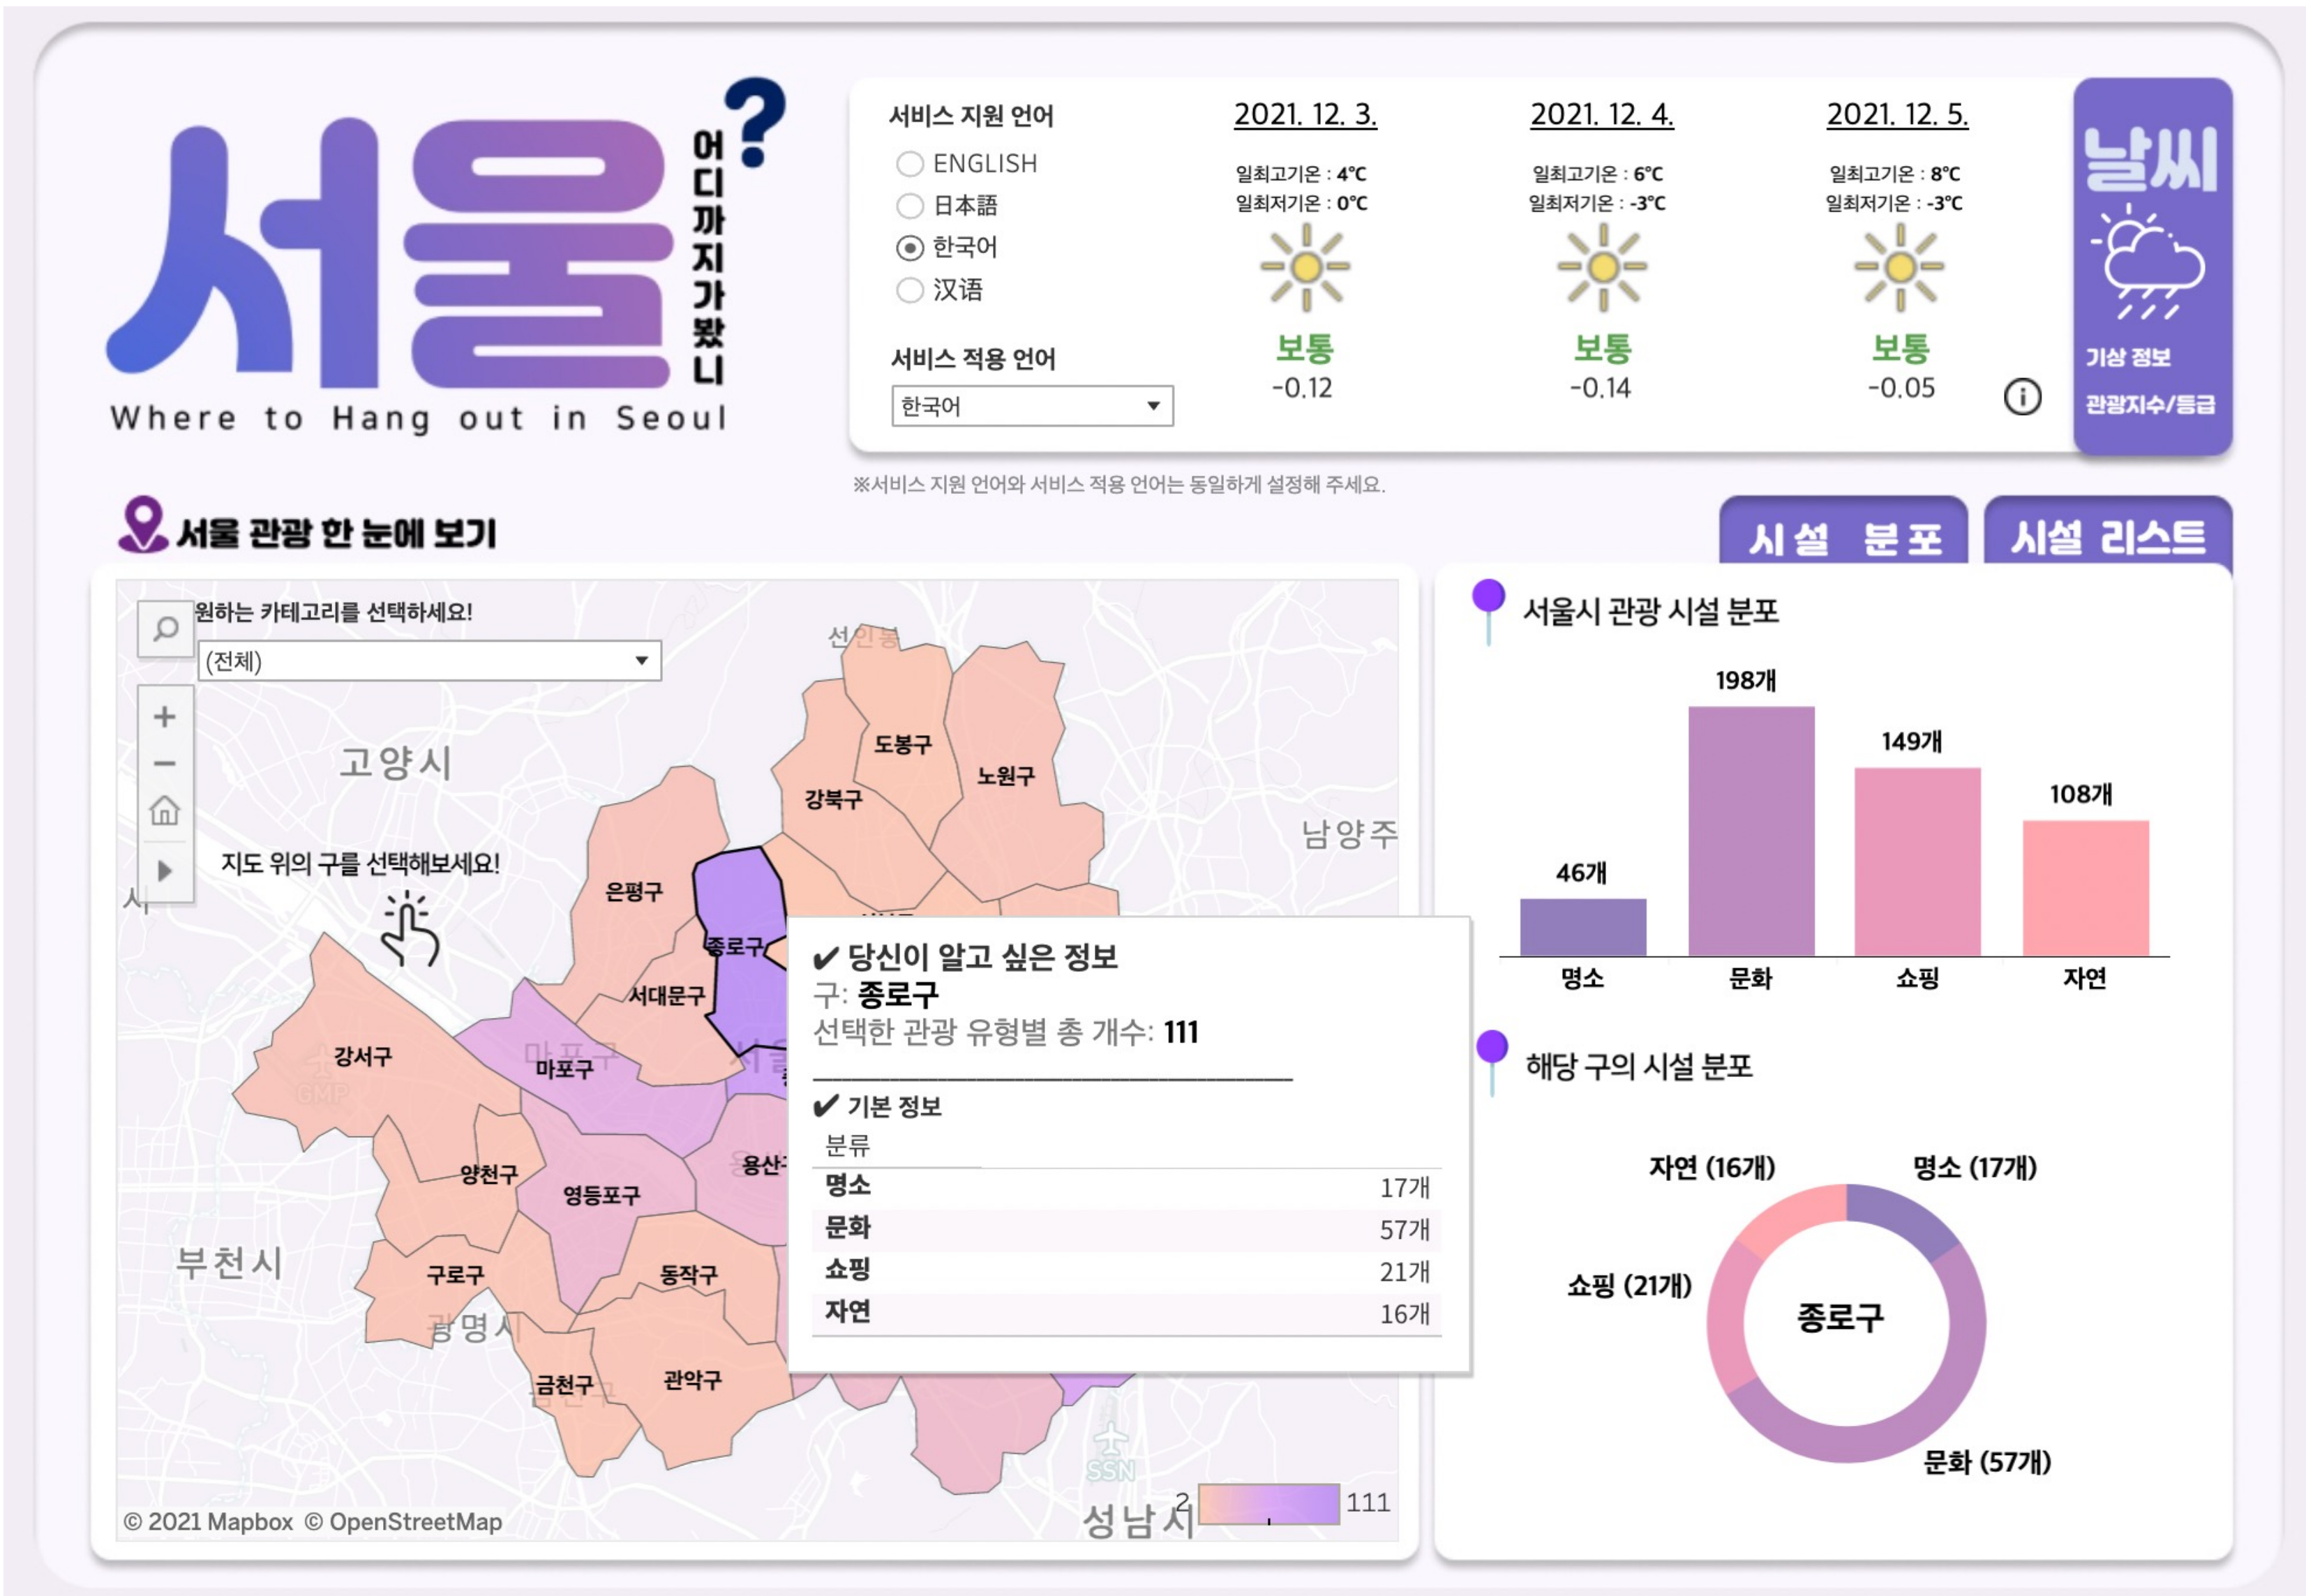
서울 어디까지 가봤니?
Where to Hang out in Seoul

서비스 지원 언어
ENGLISH
日本語
한국어
汉语

서비스 적용 언어
한국어

2021. 12. 3.
일최고기온 : 4°C
일최저기온 : 0°C
보통
-0.12

2021. 12. 4.
일최고기온 : 6°C
일최저기온 : -3°C
보통
-0.14

2021. 12. 5.
일최고기온 : 8°C
일최저기온 : -3°C
보통
-0.05

날씨
기상 정보
관광지수/등급

※서비스 지원 언어와 서비스 적용 언어는 동일하게 설정해 주세요.

서울 관광 한 눈에 보기

시설 분포
시설 리스트

원하는 카테고리를 선택하세요!
(전체)

지도 위의 구를 선택해보세요!

고양시
남양주
부천시
광명시
성남시
도봉구
노원구
강북구
은평구
종로구
서대문구
마포구
강서구
양천구
영등포구
용산구
구로구
동작구
금천구
관악구

✔ 당신이 알고 싶은 정보
구: 종로구
선택한 관광 유형별 총 개수: 111

✔ 기본 정보
분류
| 명소 | 17개 |
|---|---|
| 문화 | 57개 |
| 쇼핑 | 21개 |
| 자연 | 16개 |

2
111
© 2021 Mapbox © OpenStreetMap

서울시 관광 시설 분포
46개 명소
198개 문화
149개 쇼핑
108개 자연

해당 구의 시설 분포
자연 (16개)
명소 (17개)
쇼핑 (21개)
종로구
문화 (57개)